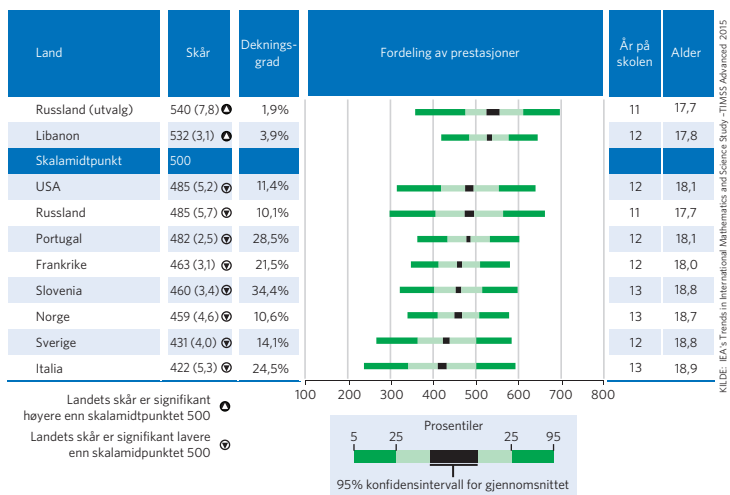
| Land | Skår | Deknings-grad | Fordeling av prestasjoner | År på skolen | Alder |
|---|---|---|---|---|---|
| Russland (utvalg) | 540 (7,8) | 1,9% | | 11 | 17,7 |
| Libanon | 532 (3,1) | 3,9% | | 12 | 17,8 |
| Skalamidtpunkt | 500 | | | | |
| USA | 485 (5,2) | 11,4% | | 12 | 18,1 |
| Russland | 485 (5,7) | 10,1% | | 11 | 17,7 |
| Portugal | 482 (2,5) | 28,5% | | 12 | 18,1 |
| Frankrike | 463 (3,1) | 21,5% | | 12 | 18,0 |
| Slovenia | 460 (3,4) | 34,4% | | 13 | 18,8 |
| Norge | 459 (4,6) | 10,6% | | 13 | 18,7 |
| Sverige | 431 (4,0) | 14,1% | | 12 | 18,8 |
| Italia | 422 (5,3) | 24,5% | | 13 | 18,9 |

100 200 300 400 500 600 700 800

Landets skår er signifikant høyere enn skalamidtpunktet 500

Landets skår er signifikant lavere enn skalamidtpunktet 500

Prosentiler
5 25 25 95
95% konfidensintervall for gjennomsnittet

KILDE: IEA's Trends in International Mathematics and Science Study - TIMSS Advanced 2015